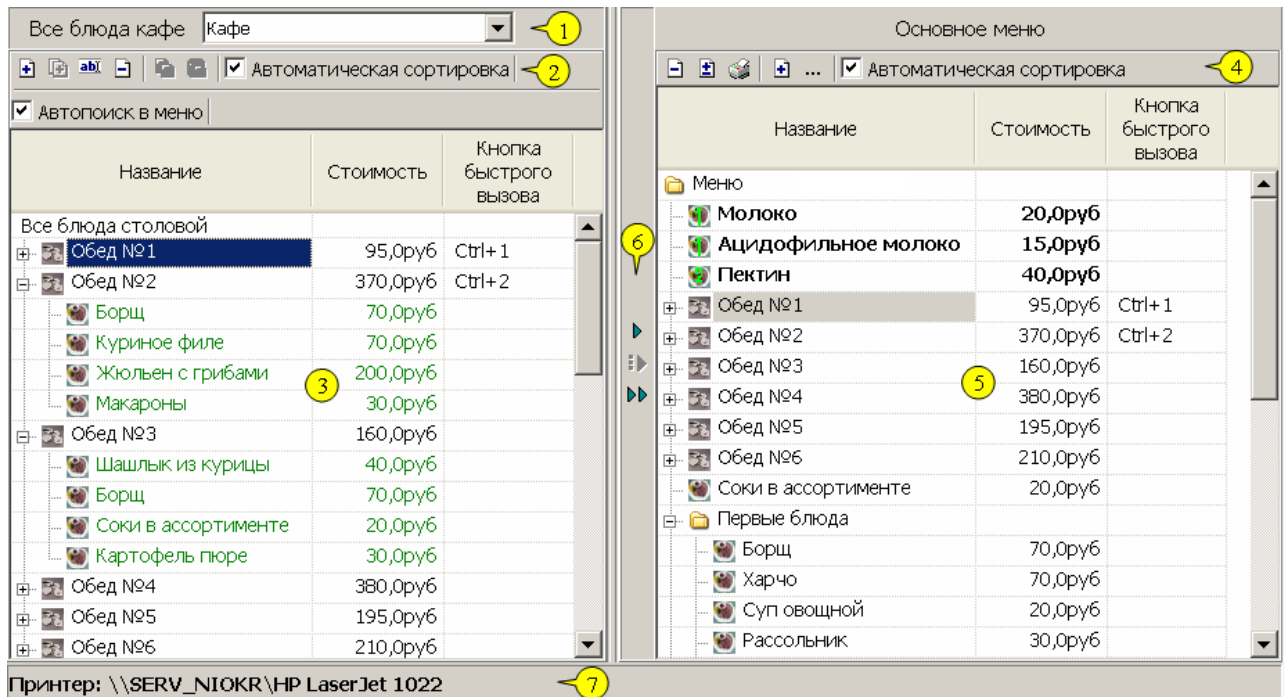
Все блюда кафе Кафе
1
Автоматическая сортировка
2
Автопоиск в меню

| Название | Стоимость | Кнопка быстрого вызова |
|---|---|---|
| Все блюда столовой | | |
| Обед №1 | 95,0руб | Ctrl+1 |
| Обед №2 | 370,0руб | Ctrl+2 |
| Борщ | 70,0руб | |
| Куриное филе | 70,0руб | |
| Жюльен с грибами | 200,0руб | |
| Макароны | 30,0руб | |
| Обед №3 | 160,0руб | |
| Шашлык из курицы | 40,0руб | |
| Борщ | 70,0руб | |
| Соки в ассортименте | 20,0руб | |
| Картофель пюре | 30,0руб | |
| Обед №4 | 380,0руб | |
| Обед №5 | 195,0руб | |
| Обед №6 | 210,0руб | |

3
6

Основное меню
Автоматическая сортировка
4

| Название | Стоимость | Кнопка быстрого вызова |
|---|---|---|
| Меню | | |
| Молоко | 20,0руб | |
| Ацидофильное молоко | 15,0руб | |
| Пектин | 40,0руб | |
| Обед №1 | 95,0руб | Ctrl+1 |
| Обед №2 | 370,0руб | Ctrl+2 |
| Обед №3 | 160,0руб | |
| Обед №4 | 380,0руб | |
| Обед №5 | 195,0руб | |
| Обед №6 | 210,0руб | |
| Соки в ассортименте | 20,0руб | |
| Первые блюда | | |
| Борщ | 70,0руб | |
| Харчо | 70,0руб | |
| Суп овощной | 20,0руб | |
| Рассольник | 30,0руб | |

5

Принтер: \\SERV_NIOKR\HP LaserJet 1022
7